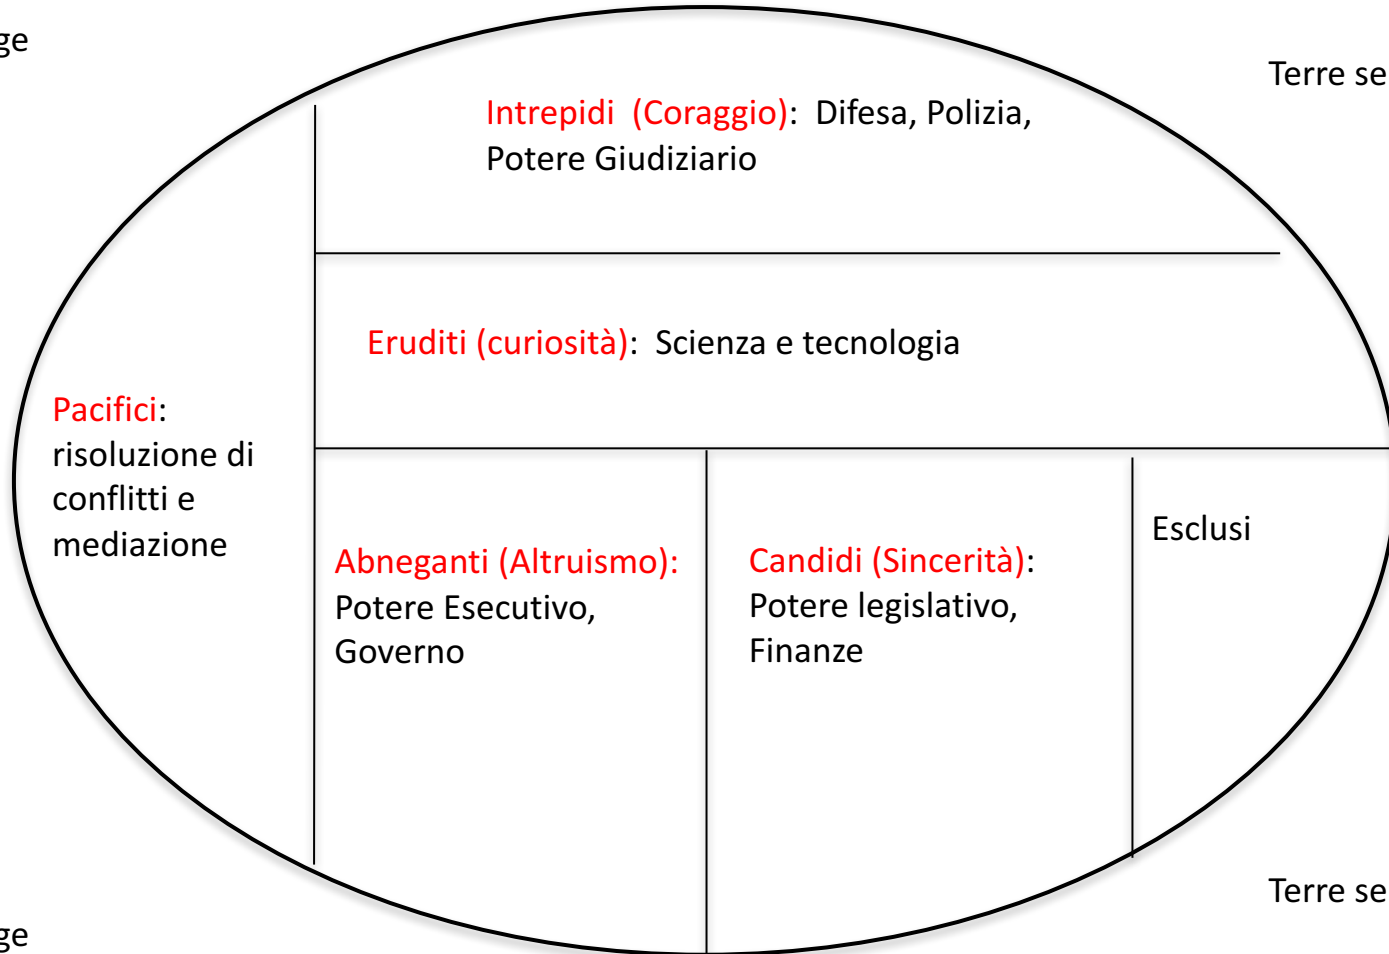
ge

Terre se

Intrepidi (Coraggio): Difesa, Polizia, Potere Giudiziario

Eruditi (curiosità): Scienza e tecnologia

Pacifici: risoluzione di conflitti e mediazione

Abneganti (Altruismo): Potere Esecutivo, Governo

Candidi (Sincerità): Potere legislativo, Finanze

Esclusi

Terre se

ge